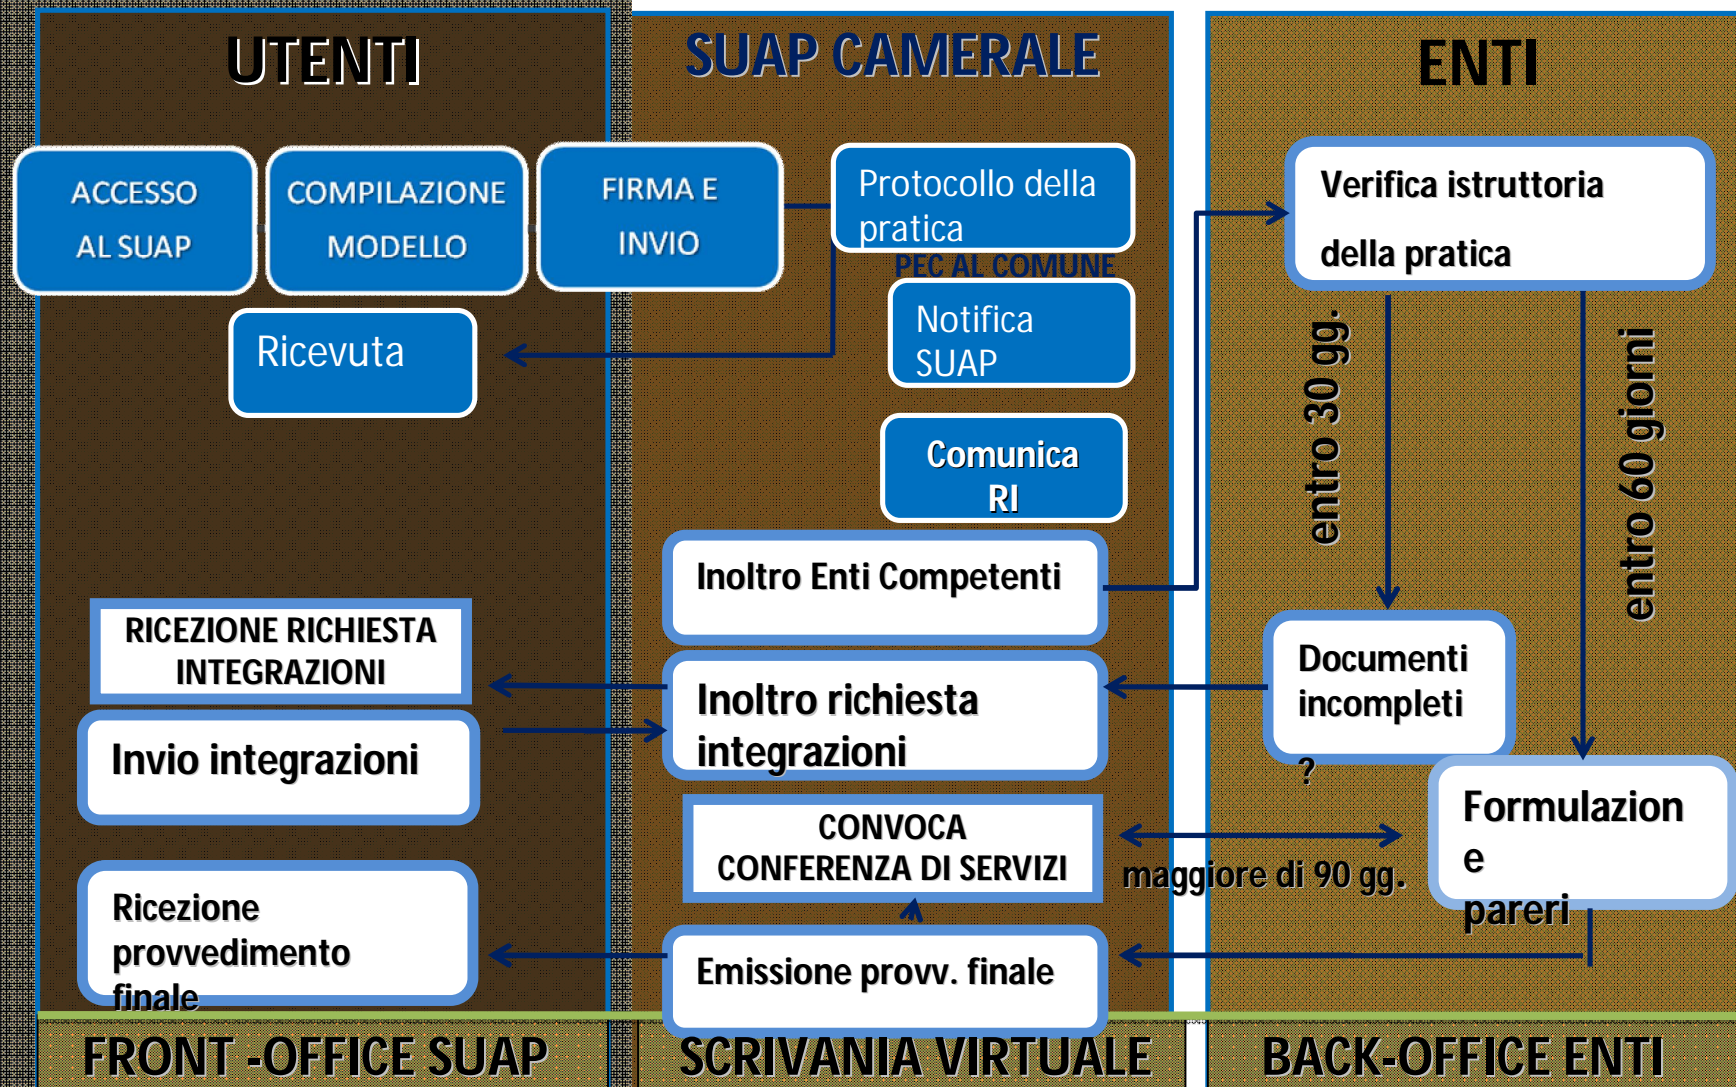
UTENTI

SUAP CAMERALE

ENTI

ACCESSO AL SUAP

COMPILAZIONE MODELLO

FIRMA E INVIO

Protocollo della pratica

PEC AL COMUNE

Notifica SUAP

Ricevuta

Comunica RI

Verifica istruttoria della pratica

entro 30 gg.

entro 60 giorni

Inoltro Enti Competenti

RICEZIONE RICHIESTA INTEGRAZIONI

Inoltro richiesta integrazioni

Documenti incompleti

Invio integrazioni

?

Formulazion e pareri

CONVOCA CONFERENZA DI SERVIZI

maggiore di 90 gg.

Ricezione provvedimento finale

Emissione provv. finale

FRONT -OFFICE SUAP

SCRIVANIA VIRTUALE

BACK-OFFICE ENTI